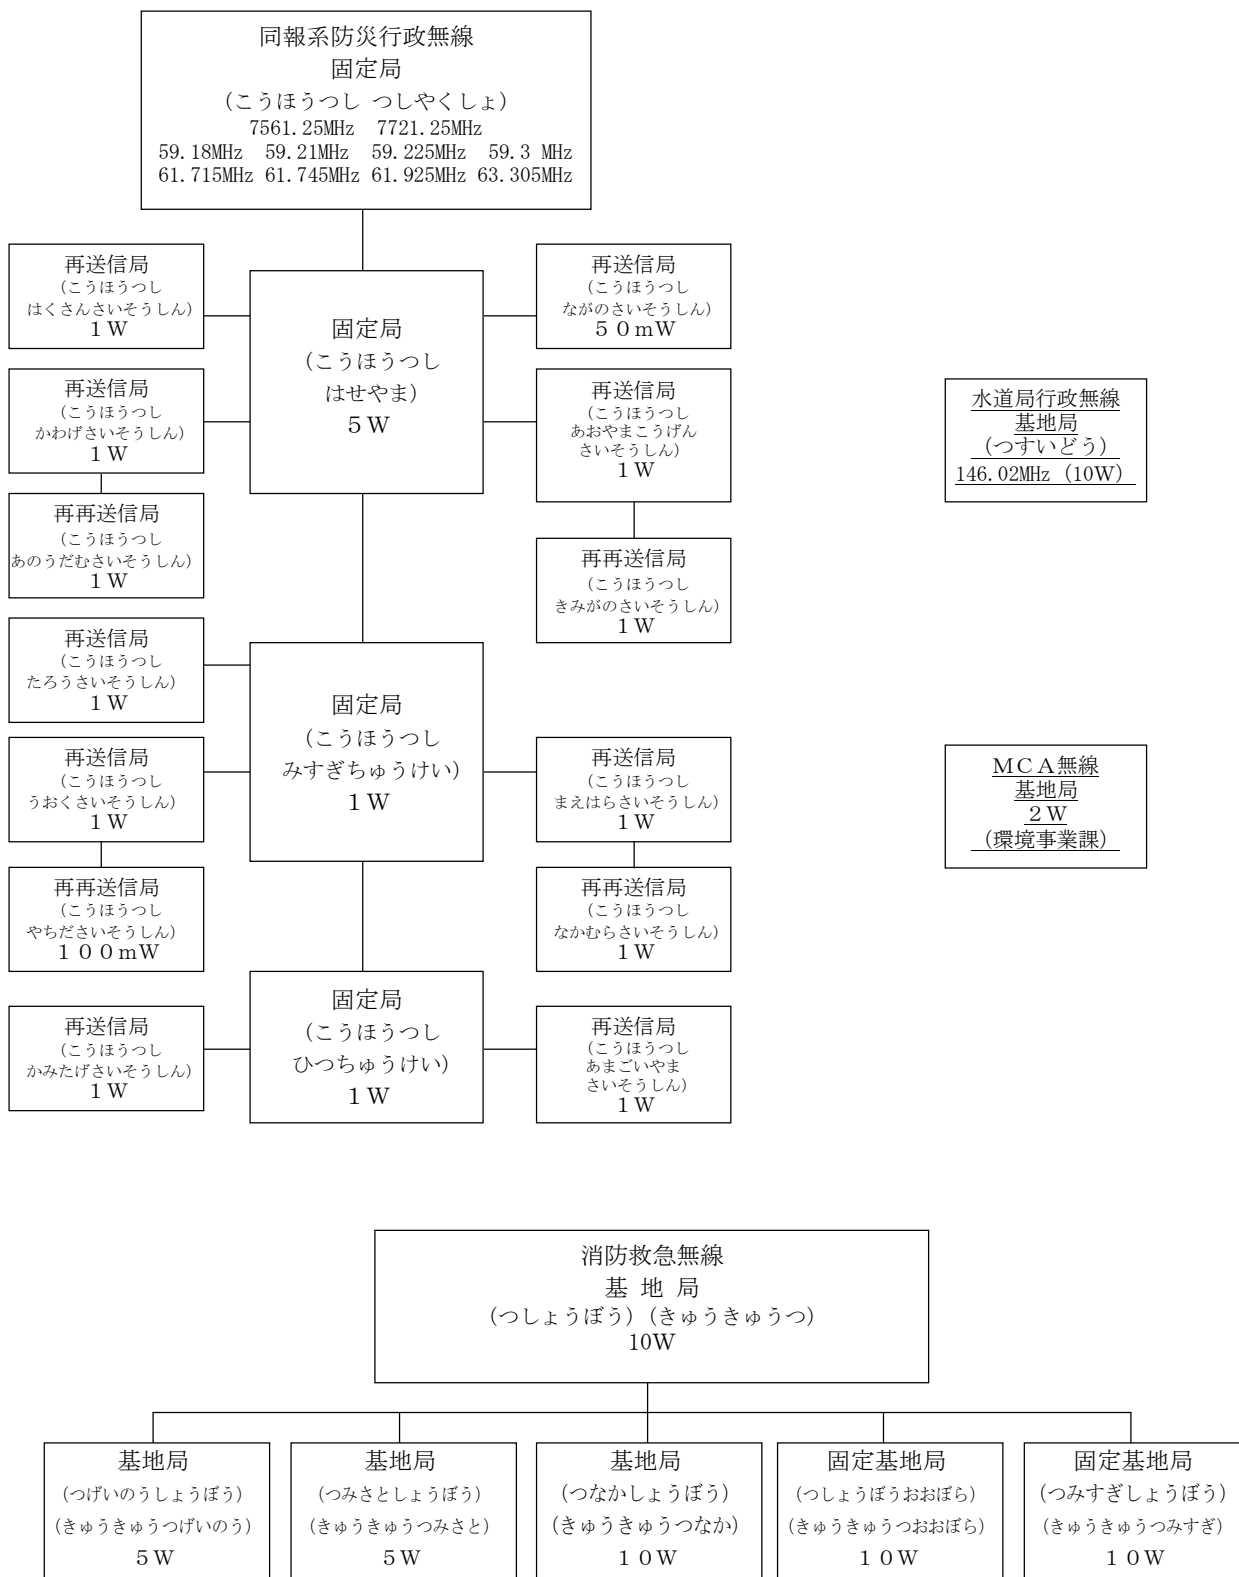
同報系防災行政無線
固定局
（こうほうつし つしやくしょ）
7561.25MHz 7721.25MHz
59.18MHz 59.21MHz 59.225MHz 59.3 MHz
61.715MHz 61.745MHz 61.925MHz 63.305MHz

再送信局
（こうほうつし
はくさんさいそうしん）
１Ｗ

固定局
（こうほうつし
はせやま）
５Ｗ

再送信局
（こうほうつし
ながのさいそうしん）
５０ｍＷ

再送信局
（こうほうつし
かわげさいそうしん）
１Ｗ

再送信局
（こうほうつし
あおやまこうげん
さいそうしん）
１Ｗ

水道局行政無線
基地局
（つすいどう）
146.02MHz（10W）

再再送信局
（こうほうつし
あのうだむさいそうしん）
１Ｗ

再再送信局
（こうほうつし
きみがのさいそうしん）
１Ｗ

再送信局
（こうほうつし
たろうさいそうしん）
１Ｗ

固定局
（こうほうつし
みすぎちゅうけい）
１Ｗ

再送信局
（こうほうつし
うおくさいそうしん）
１Ｗ

再送信局
（こうほうつし
まえはらさいそうしん）
１Ｗ

ＭＣＡ無線
基地局
２Ｗ
（環境事業課）

再再送信局
（こうほうつし
やちださいそうしん）
１００ｍＷ

再再送信局
（こうほうつし
なかむらさいそうしん）
１Ｗ

再送信局
（こうほうつし
かみたげさいそうしん）
１Ｗ

固定局
（こうほうつし
ひつちゅうけい）
１Ｗ

再送信局
（こうほうつし
あまごいやま
さいそうしん）
１Ｗ

消防救急無線
基 地 局
（つしょうぼう）（きゅうきゅうつ）
10W

基地局
（つげいのうしょうぼう）
（きゅうきゅうつげいのう）
５Ｗ

基地局
（つみさとしょうぼう）
（きゅうきゅうつみさと）
５Ｗ

基地局
（つなかしょうぼう）
（きゅうきゅうつなか）
１０Ｗ

固定基地局
（つしょうぼうおおぼら）
（きゅうきゅうつおおぼら）
１０Ｗ

固定基地局
（つみすぎしょうぼう）
（きゅうきゅうつみすぎ）
１０Ｗ